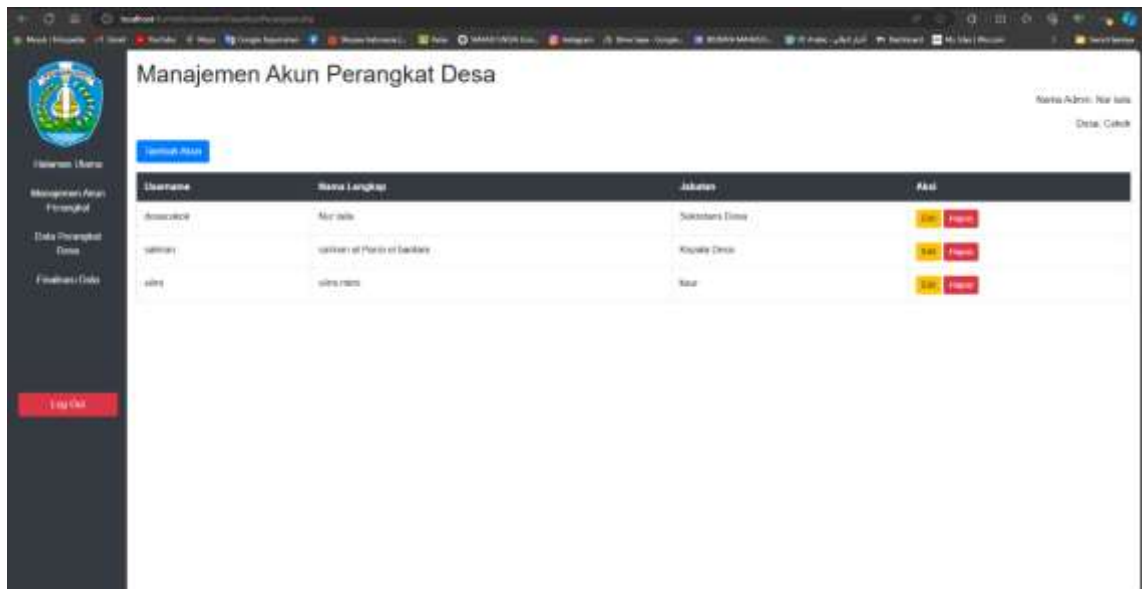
Manajemen Akun Perangkat Desa

Nama Admin: Nur laila

Desa: Cabak

Halaman Utama

Manajemen Akun Perangkat

Data Perangkat Desa

Finalisasi Data

Log Out

Tambah Akun

| Username | Nama Lengkap | Jabatan | Aksi |
|---|---|---|---|
| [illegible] | Nur laila | Sekretaris Desa | Edit Hapus |
| salman | salman al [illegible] | Kepala Desa | Edit Hapus |
| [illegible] | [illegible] | Kaur | Edit Hapus |